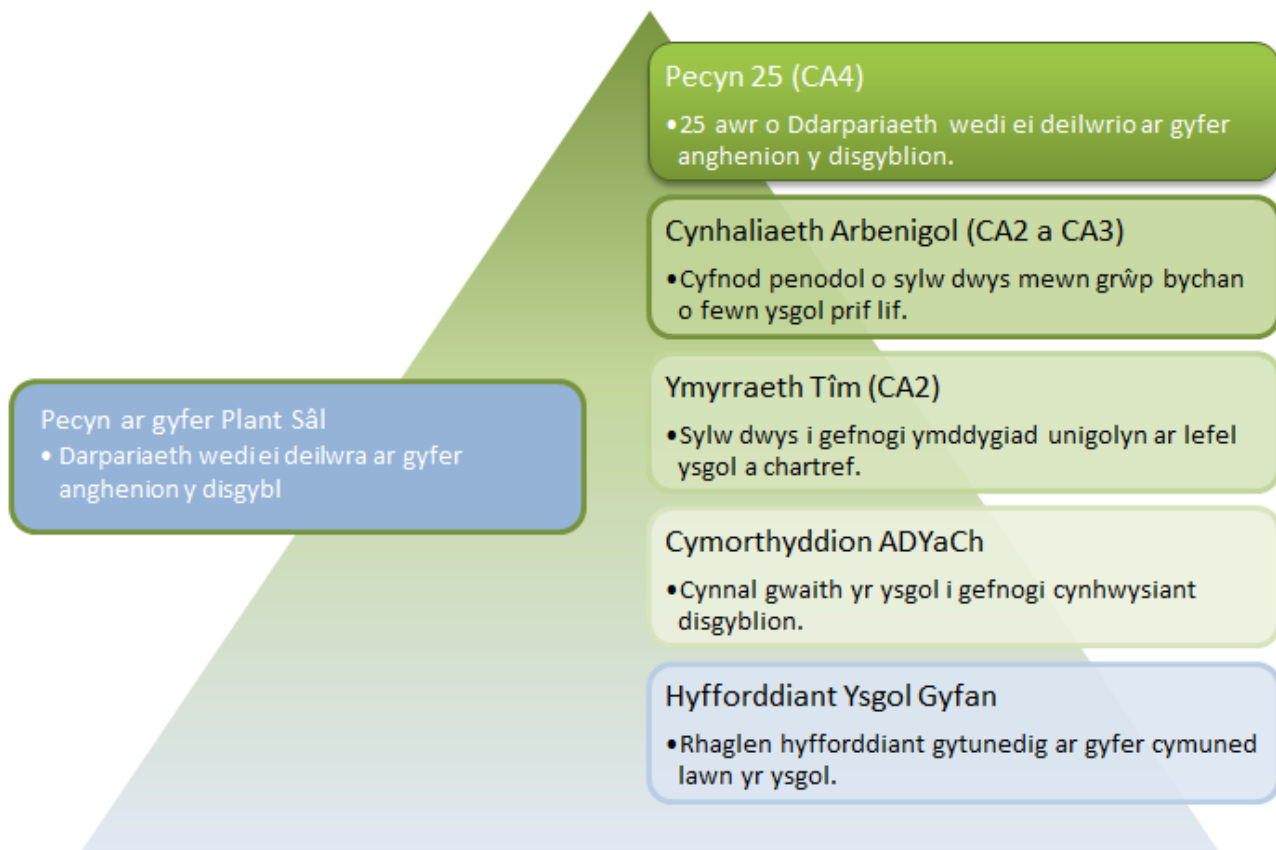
Pecyn ar gyfer Plant Sâl
• Darpariaeth wedi ei deilwra ar gyfer anghenion y disgybl

Pecyn 25 (CA4)
•25 awr o Ddarpariaeth wedi ei deilwrio ar gyfer anghenion y disgyblion.

Cynhaliaeth Arbenigol (CA2 a CA3)
•Cyfnod penodol o sylw dwys mewn grŵp bychan o fewn ysgol prif lif.

Ymyrraeth Tîm (CA2)
•Sylw dwys i gefnogi ymddygiad unigolyn ar lefel ysgol a chartref.

Cymorthyddion ADYaCh
•Cynnal gwaith yr ysgol i gefnogi cynhwysiant disgyblion.

Hyfforddiant Ysgol Gyfan
•Rhaglen hyfforddiant gytunedig ar gyfer cymuned lawn yr ysgol.